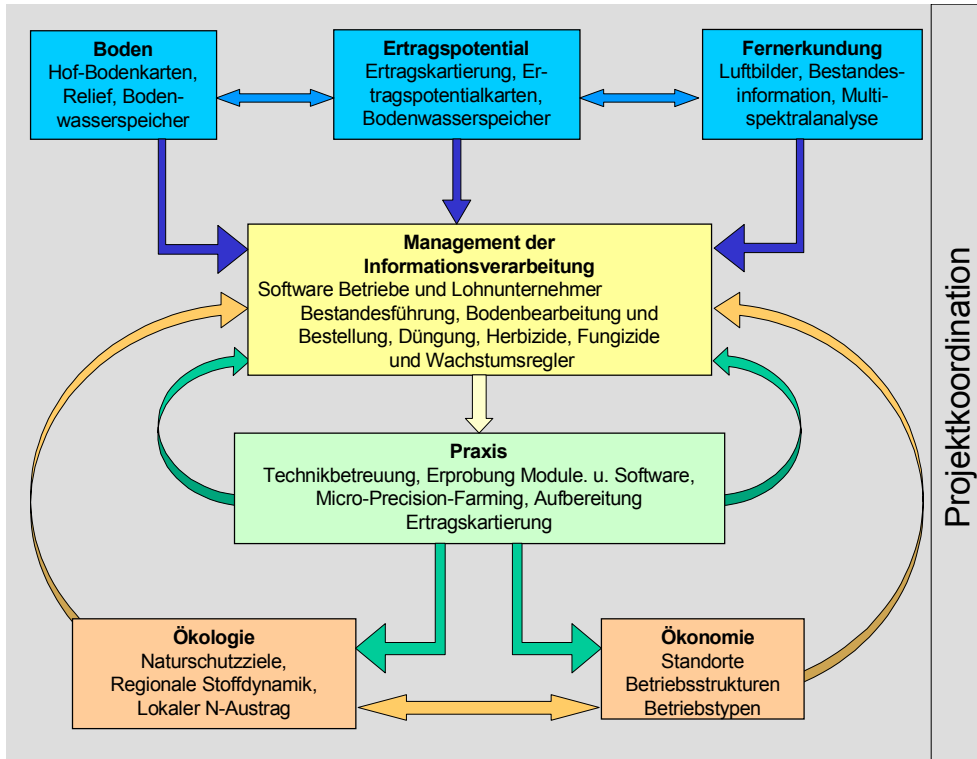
Boden
Hof-Bodenkarten, Relief, Bodenwasserspeicher

Ertragspotential
Ertragskartierung, Ertragspotentialkarten, Bodenwasserspeicher

Fernerkundung
Luftbilder, Bestandesinformation, Multispektralanalyse

Management der Informationsverarbeitung
Software Betriebe und Lohnunternehmer
Bestandesführung, Bodenbearbeitung und Bestellung, Düngung, Herbizide, Fungizide und Wachstumsregler

Praxis
Technikbetreuung, Erprobung Module. u. Software, Micro-Precision-Farming, Aufbereitung Ertragskartierung

Ökologie
Naturschutzziele, Regionale Stoffdynamik, Lokaler N-Austrag

Ökonomie
Standorte
Betriebsstrukturen
Betriebstypen

Projektkoordination